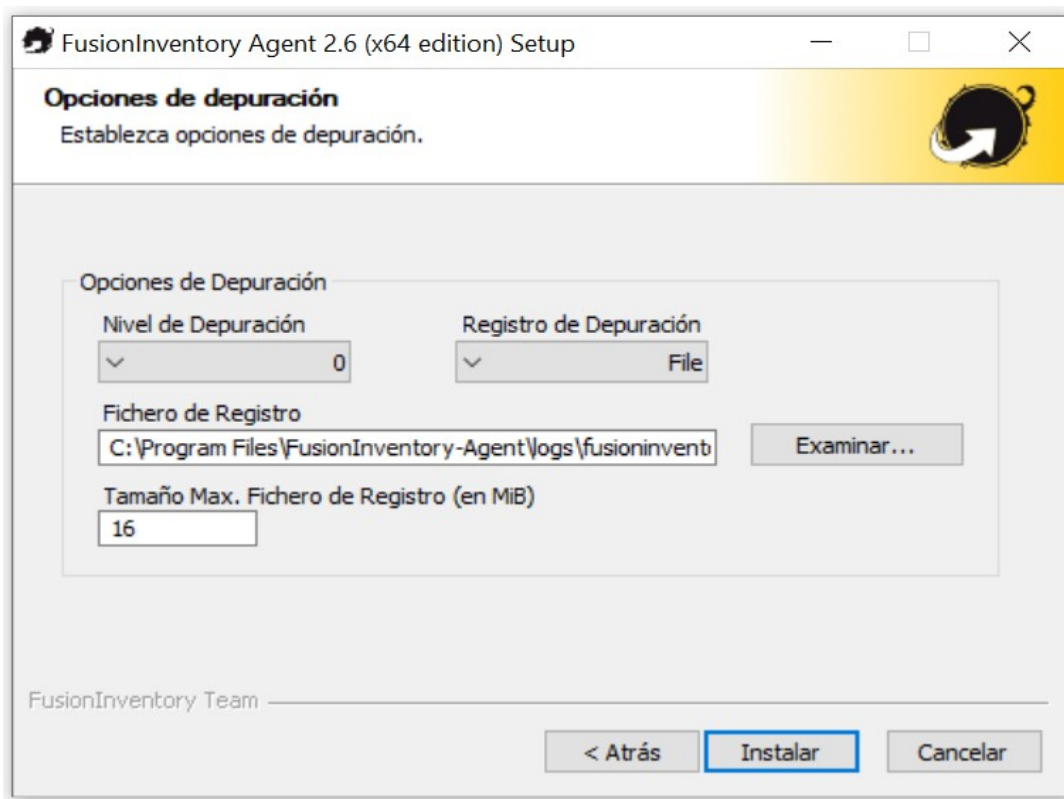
FusionInventory Agent 2.6 (x64 edition) Setup

Opciones de depuración

Establezca opciones de depuración.

Opciones de Depuración

Nivel de Depuración

0

Registro de Depuración

File

Fichero de Registro

C:\Program Files\FusionInventory-Agent\logs\fusioninvent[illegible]

Examinar...

Tamaño Max. Fichero de Registro (en MiB)

16

FusionInventory Team

< Atrás

Instalar

Cancelar